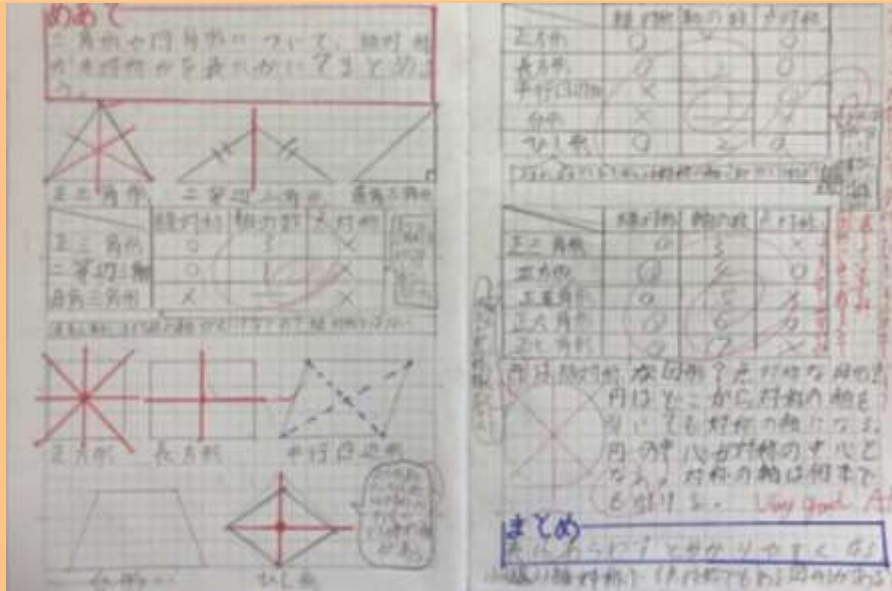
めあて
三角形や四角形について、線対称か点対称かを表にまとめよう。

正三角形　二等辺三角形　直角三角形

| | 線対称 | 軸の数 | 点対称 |
|---|---|---|---|
| 正三角形 | ○ | 3 | × |
| 二等辺三角形 | ○ | 1 | × |
| 直角三角形 | × | | × |

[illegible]

正方形　長方形　平行四辺形

台形　ひし形

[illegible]

| | 線対称 | 軸の数 | 点対称 |
|---|---|---|---|
| 正方形 | ○ | 4 | ○ |
| 長方形 | ○ | 2 | ○ |
| 平行四辺形 | × | | ○ |
| 台形 | × | | × |
| ひし形 | ○ | 2 | ○ |

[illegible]

| | 線対称 | 軸の数 | 点対称 |
|---|---|---|---|
| 正三角形 | ○ | 3 | × |
| 正方形 | ○ | 4 | ○ |
| 正五角形 | ○ | 5 | × |
| 正六角形 | ○ | 6 | ○ |
| 正七角形 | ○ | 7 | × |

円は線対称、点対称？点対称な円の形
円はどこから対称の軸を引いても対称の軸になる。
円の中心が対称の中心となる。対称の軸は何本でも引ける。
Very good

まとめ
表にあらわすとわかりやすくなる。
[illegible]